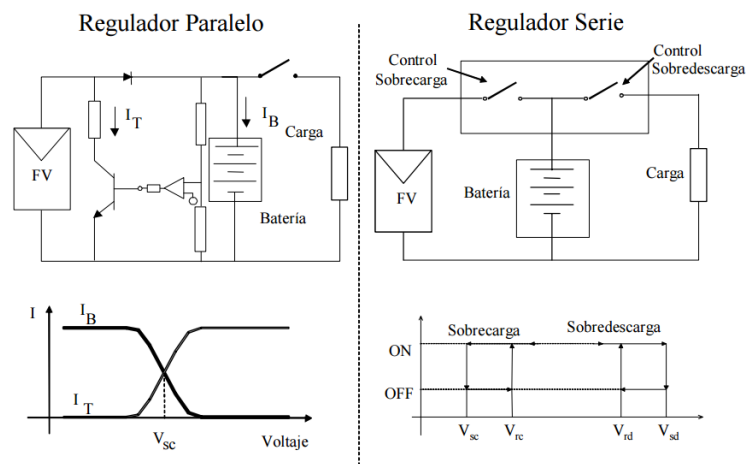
Regulador Paralelo

$I_T$

$I_B$

Carga

FV

Batería

I

$I_B$

$I_T$

$V_{sc}$

Voltaje

Regulador Serie

Control Sobrecarga

Control Sobredescarga

FV

Batería

Carga

Sobrecarga

Sobredescarga

ON

OFF

$V_{sc}$

$V_{rc}$

$V_{rd}$

$V_{sd}$